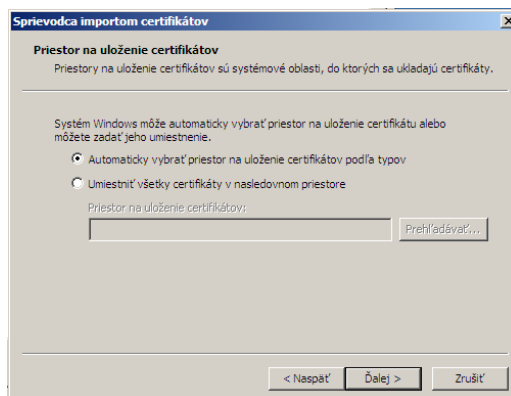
Sprievodca importom certifikátov

Priestor na uloženie certifikátov

Priestory na uloženie certifikátov sú systémové oblasti, do ktorých sa ukladajú certifikáty.

Systém Windows môže automaticky vybrať priestor na uloženie certifikátu alebo môžete zadať jeho umiestnenie.

Automaticky vybrať priestor na uloženie certifikátov podľa typov

Umiestniť všetky certifikáty v nasledovnom priestore

Priestor na uloženie certifikátov:

Prehľadávať...

< Naspäť

Ďalej >

Zrušiť